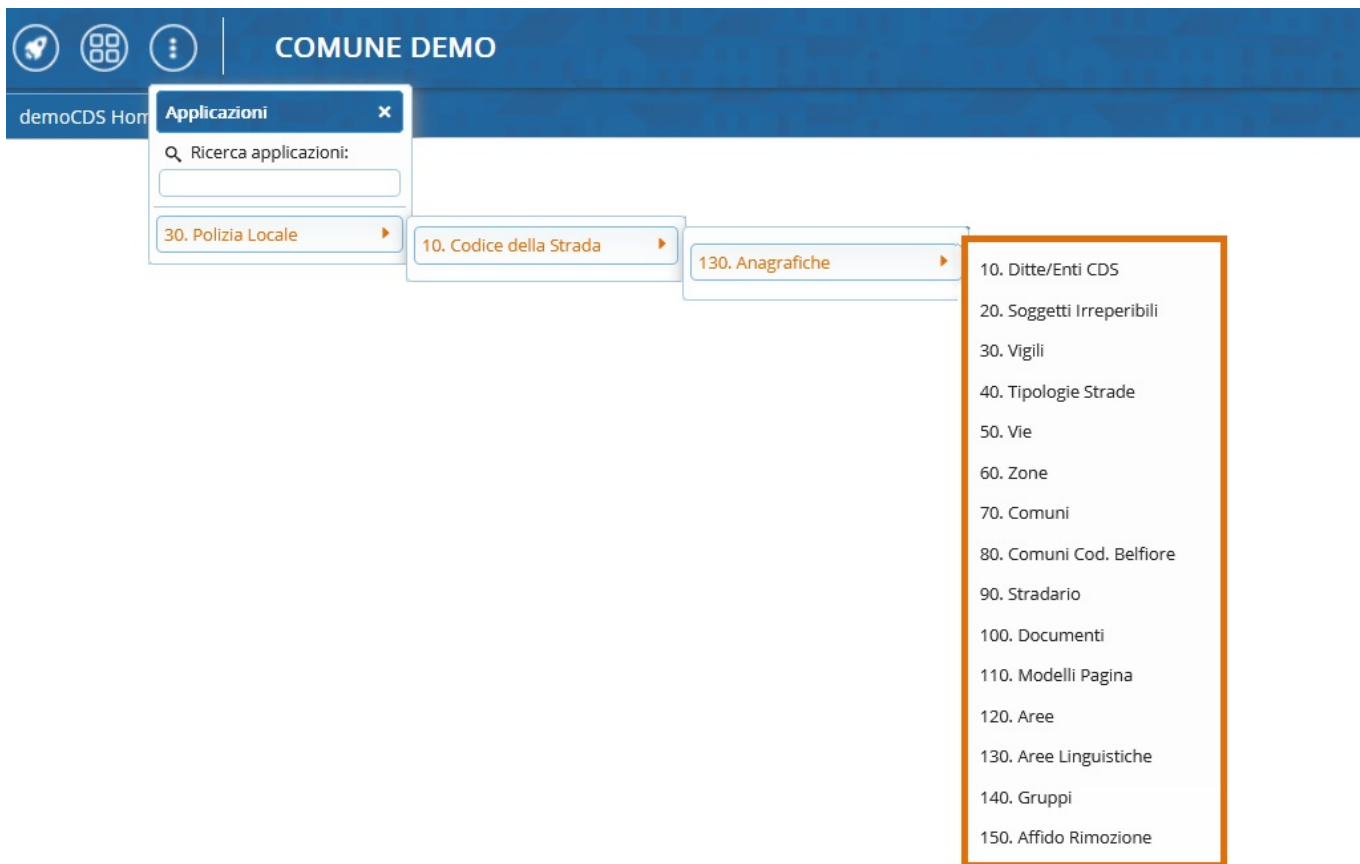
COMUNE DEMO

demoCDS Hom

Applicazioni ×

Ricerca applicazioni:

30. Polizia Locale

10. Codice della Strada

130. Anagrafiche

10. Ditte/Enti CDS
20. Soggetti Irreperibili
30. Vigili
40. Tipologie Strade
50. Vie
60. Zone
70. Comuni
80. Comuni Cod. Belfiore
90. Stradario
100. Documenti
110. Modelli Pagina
120. Aree
130. Aree Linguistiche
140. Gruppi
150. Affido Rimozione